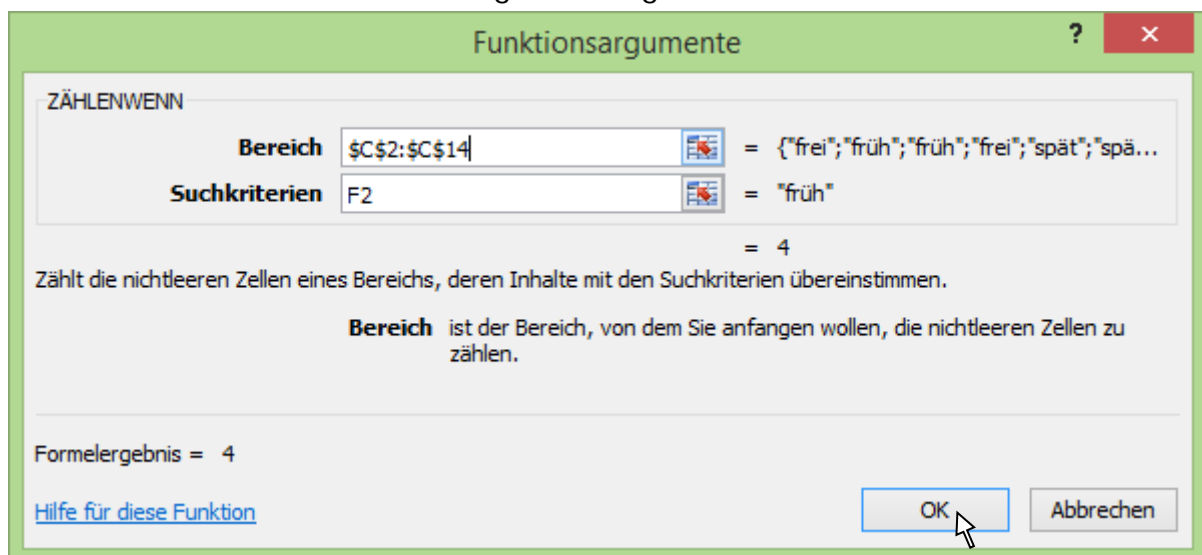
Funktionsargumente

?

×

ZÄHLENWENN

Bereich $C$2:$C$14 = {"frei";"früh";"früh";"frei";"spät";"spä...

Suchkriterien F2 = "früh"

= 4

Zählt die nichtleeren Zellen eines Bereichs, deren Inhalte mit den Suchkriterien übereinstimmen.

Bereich ist der Bereich, von dem Sie anfangen wollen, die nichtleeren Zellen zu zählen.

Formelergebnis = 4

Hilfe für diese Funktion

OK

Abbrechen